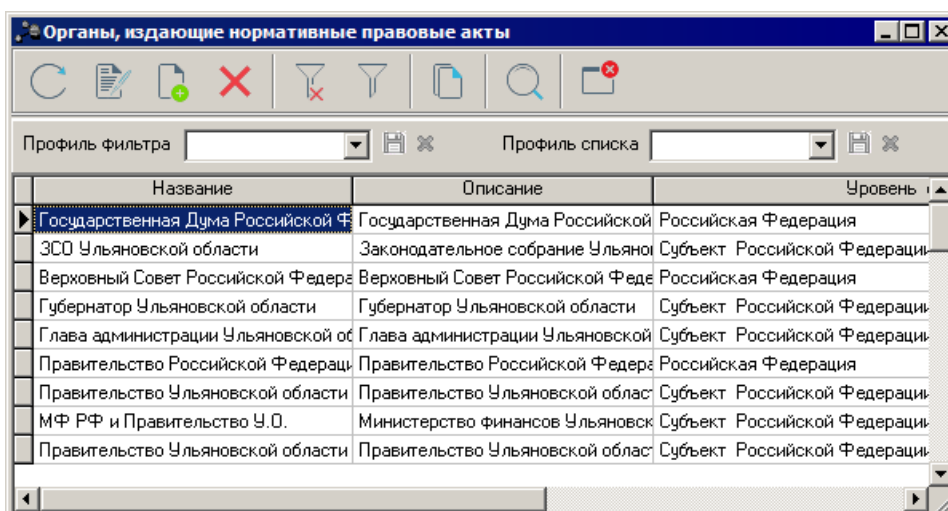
Органы, издающие нормативные правовые акты

Профиль фильтра

Профиль списка

| Название | Описание | Уровень |
|---|---|---|
| Государственная Дума Российской Ф | Государственная Дума Российской | Российская Федерация |
| ЗСО Ульяновской области | Законодательное собрание Ульянов | Субъект Российской Федерации |
| Верховный Совет Российской Федера | Верховный Совет Российской Феде | Российская Федерация |
| Губернатор Ульяновской области | Губернатор Ульяновской области | Субъект Российской Федерации |
| Глава администрации Ульяновской об | Глава администрации Ульяновской | Субъект Российской Федерации |
| Правительство Российской Федераци | Правительство Российской Федера | Российская Федерация |
| Правительство Ульяновской области | Правительство Ульяновской облас | Субъект Российской Федерации |
| МФ РФ и Правительство У.О. | Министерство финансов Ульяновск | Субъект Российской Федерации |
| Правительство Ульяновской области | Правительство Ульяновской облас | Субъект Российской Федерации |